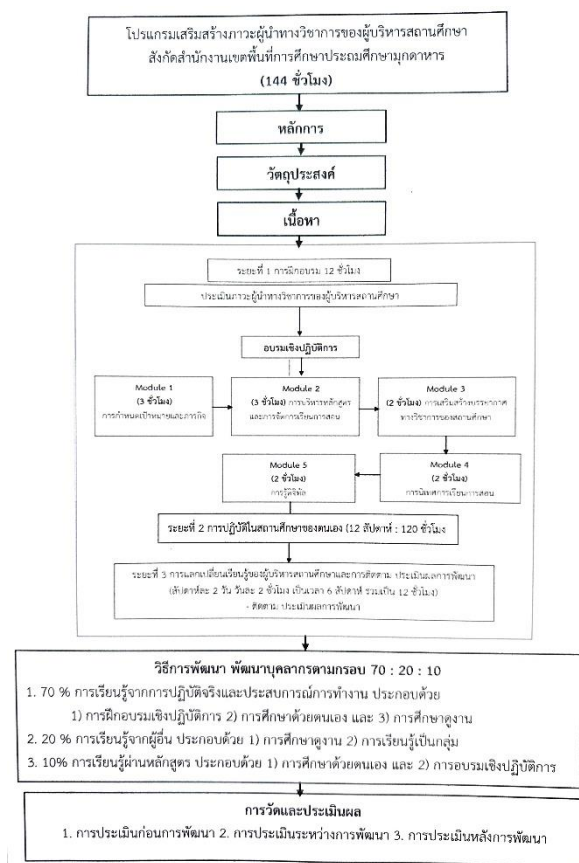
โปรแกรมเสริมสร้างภาวะผู้นำทางวิชาการของผู้บริหารสถานศึกษา สังกัดสำนักงานเขตพื้นที่การศึกษาประถมศึกษามุกดาหาร (144 ชั่วโมง)

หลักการ

วัตถุประสงค์

เนื้อหา

ระยะที่ 1 การฝึกอบรม 12 ชั่วโมง

ประเมินภาวะผู้นำทางวิชาการของผู้บริหารสถานศึกษา

อบรมเชิงปฏิบัติการ

Module 1
(3 ชั่วโมง)
การกำหนดเป้าหมายและภารกิจ

Module 2
(3 ชั่วโมง) การบริหารหลักสูตร และการจัดการเรียนการสอน

Module 3
(2 ชั่วโมง) การเสริมสร้างบรรยากาศทางวิชาการของสถานศึกษา

Module 5
(2 ชั่วโมง)
การนิเทศ

Module 4
(2 ชั่วโมง)
การนิเทศการเรียนการสอน

ระยะที่ 2 การปฏิบัติในสถานศึกษาของตนเอง (12 สัปดาห์ : 120 ชั่วโมง

ระยะที่ 3 การแลกเปลี่ยนเรียนรู้ของผู้บริหารสถานศึกษาและการติดตาม ประเมินผลการพัฒนา (สัปดาห์ละ 2 วัน วันละ 2 ชั่วโมง เป็นเวลา 6 สัปดาห์ รวมเป็น 12 ชั่วโมง)
- ติดตาม ประเมินผลการพัฒนา

วิธีการพัฒนา พัฒนาบุคลากรตามกรอบ 70 : 20 : 10

1. 70 % การเรียนรู้จากการปฏิบัติจริงและประสบการณ์การทำงาน ประกอบด้วย
1) การฝึกอบรมเชิงปฏิบัติการ 2) การศึกษาด้วยตนเอง และ 3) การศึกษาดูงาน

2. 20 % การเรียนรู้จากผู้อื่น ประกอบด้วย 1) การศึกษาดูงาน 2) การเรียนรู้เป็นกลุ่ม

3. 10% การเรียนรู้ผ่านหลักสูตร ประกอบด้วย 1) การศึกษาด้วยตนเอง และ 2) การอบรมเชิงปฏิบัติการ

การวัดและประเมินผล

1. การประเมินก่อนการพัฒนา 2. การประเมินระหว่างการพัฒนา 3. การประเมินหลังการพัฒนา